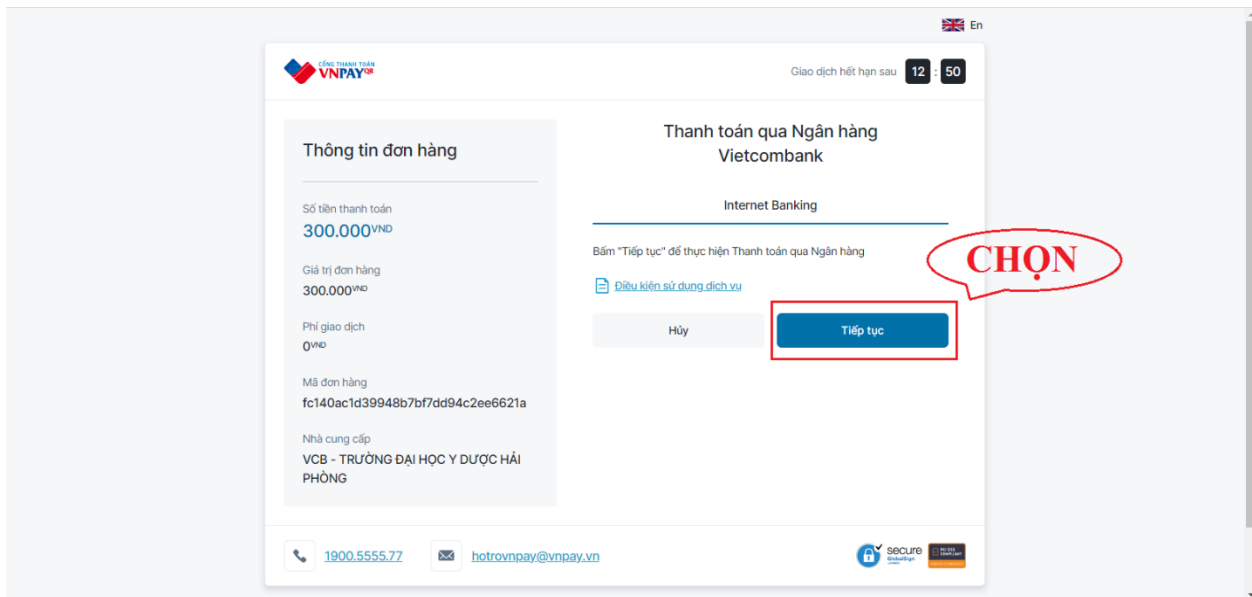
En

CỔNG THANH TOÁN VNPAY QR

Giao dịch hết hạn sau 12 : 50

Thông tin đơn hàng

Số tiền thanh toán
300.000VND

Giá trị đơn hàng
300.000VND

Phí giao dịch
0VND

Mã đơn hàng
fc140ac1d39948b7bf7dd94c2ee6621a

Nhà cung cấp
VCB - TRƯỜNG ĐẠI HỌC Y DƯỢC HẢI PHÒNG

Thanh toán qua Ngân hàng Vietcombank

Internet Banking

Bấm "Tiếp tục" để thực hiện Thanh toán qua Ngân hàng

CHỌN

Điều kiện sử dụng dịch vụ

Hủy

Tiếp tục

1900.5555.77

hotrovnpay@vnpay.vn

secure GlobalSign

PCI DSS COMPLIANT